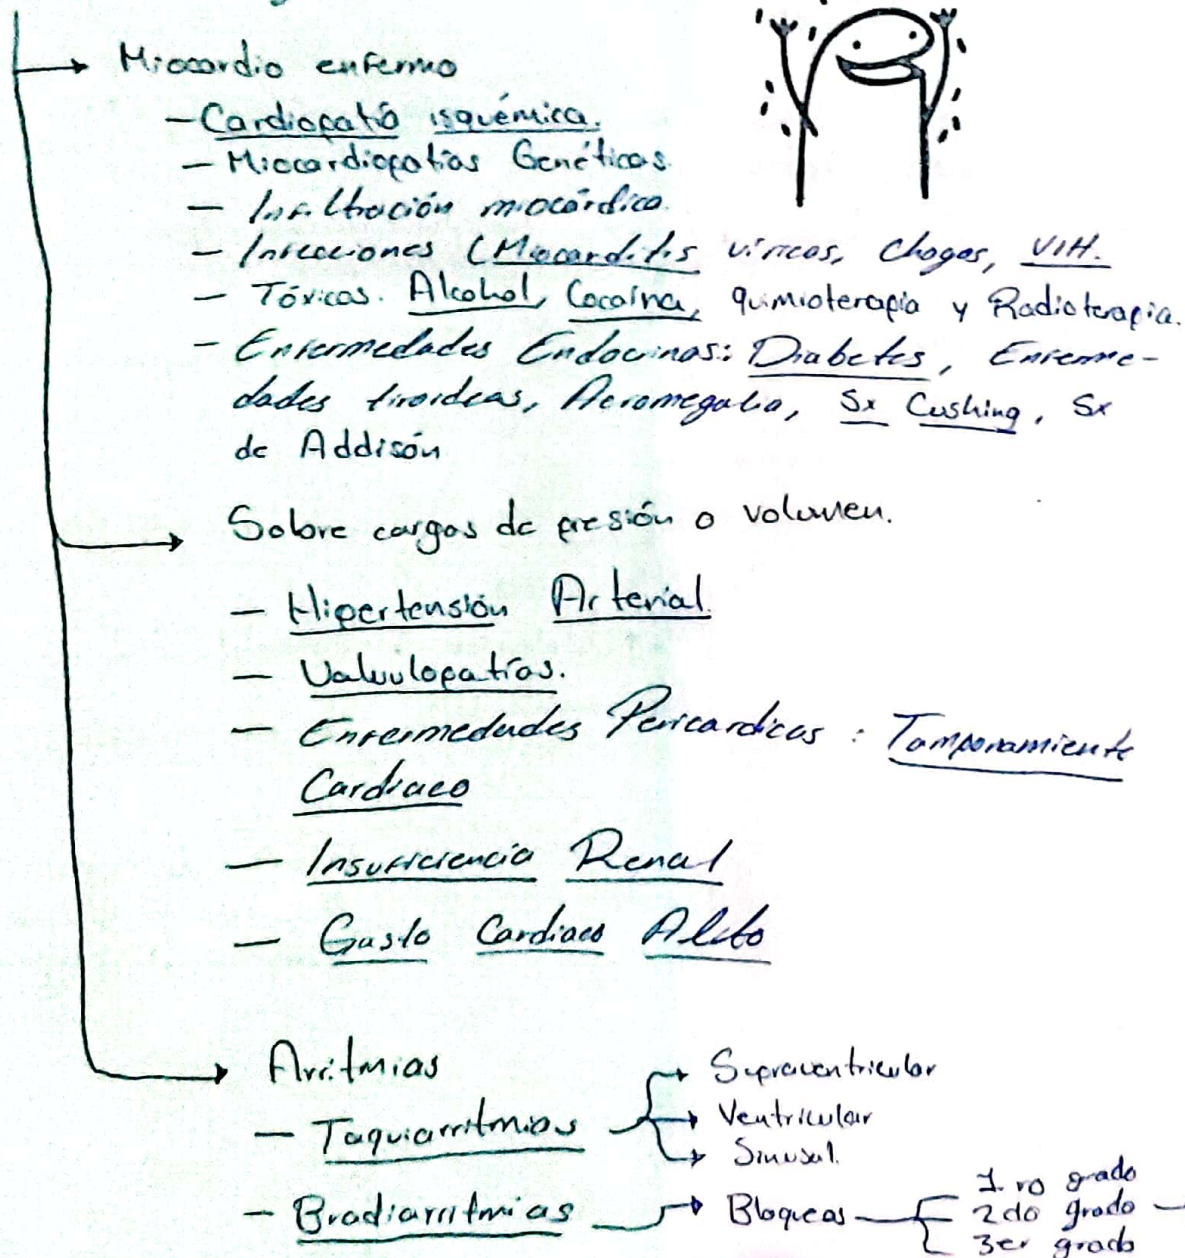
Miocardio enfermo
- Cardiopatía isquémica.
- Miocardiopatías Genéticas.
- Infiltración miocárdica.
- Infecciones (Miocarditis víricas, Chagas, VIH.
- Tóxicas. Alcohol, Cocaína, quimioterapia y Radioterapia.
- Enfermedades Endocrinas: Diabetes, Enfermedades tiroideas, Acromegalia, Sx Cushing, Sx de Addisón

Sobre cargas de presión o volumen.
- Hipertensión Arterial.
- Valvulopatías.
- Enfermedades Pericardicas : Taponamiento Cardiaco
- Insuficiencia Renal
- Gasto Cardiaco Alto

Arritmias
- Taquiarritmias → Supraventricular → Ventricular → Sinusal.
- Bradiarritmias → Bloqueos → 1.ro grado, 2do grado, 3er grado